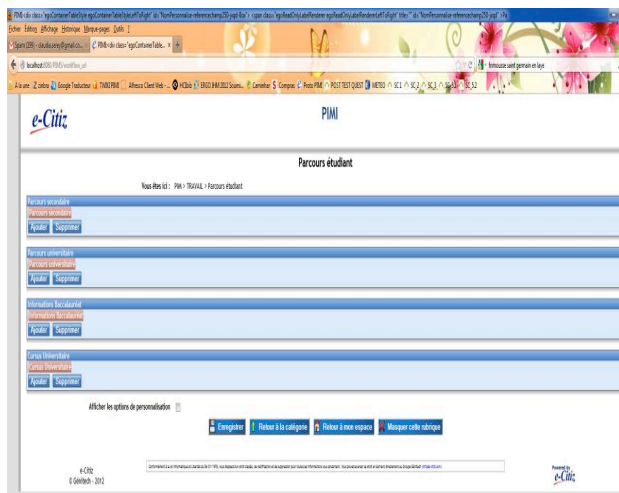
PIMI <div class="egpContainerTable"><div class="egpContainerTable" ... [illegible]

Fichier Édition Affichage Historique Marque-pages Outils ?

Spam (126) - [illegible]@gmail.co... × | PIMI <div class="egpContainerTable... × | +

localhost:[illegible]

À la une | cedeo | Google Traduction | TN90 PIMI | Alfresco Client Web - ... | HCBob | ERGO IHM 2012 Scum... | Caniwhar | Compta | Proto PIMI | POST TEST QUEST | METEO | SC 1 | SC 2 | SC 3 | SC 51 | SC 52

e-Citiz

PIMI

Parcours étudiant

Vous êtes ici : PIMI > TRAVAIL > Parcours étudiant

Parcours secondaire

Parcours secondaire

Ajouter | Supprimer

Parcours universitaire

Parcours universitaire

Ajouter | Supprimer

Informations Baccalauréat

Informations Baccalauréat

Ajouter | Supprimer

Cursus Universitaire

Cursus Universitaire

Ajouter | Supprimer

Afficher les options de personnalisation

Enregistrer | Retour à la catégorie | Retour à mon espace | Masquer cette rubrique

e-Citiz
© Généltech - 2012

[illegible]

Powered by e-Citiz